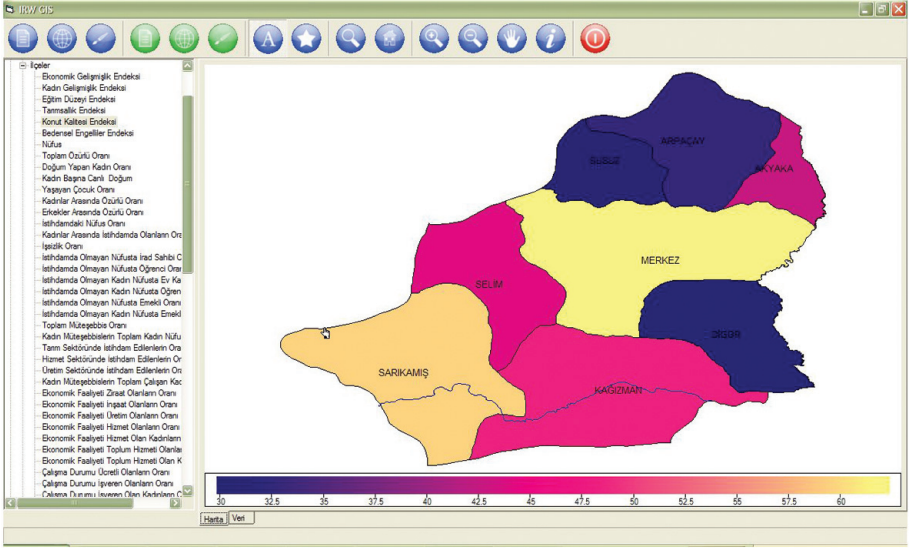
IRW GIS

İlçeler
Ekonomik Gelişmişlik Endeksi
Kadın Gelişmişlik Endeksi
Eğitim Düzeyi Endeksi
Tarımsallık Endeksi
Konut Kalitesi Endeksi
Bedensel Engelliler Endeksi
Nüfus
Toplam Özürlü Oranı
Doğum Yapan Kadın Oranı
Kadın Başına Canlı Doğum
Yaşayan Çocuk Oranı
Kadınlar Arasında Özürlü Oranı
Erkekler Arasında Özürlü Oranı
İstihdamdaki Nüfus Oranı
Kadınlar Arasında İstihdamda Olanların Ora
İşsizlik Oranı
İstihdamda Olmayan Nüfusta İrad Sahibi O
İstihdamda Olmayan Nüfusta Öğrenci Oran
İstihdamda Olmayan Kadın Nüfusta Ev Ka
İstihdamda Olmayan Kadın Nüfusta Öğren
İstihdamda Olmayan Nüfusta Emekli Oranı
İstihdamda Olmayan Kadın Nüfusta Emekl
Toplam Müteşebbis Oranı
Kadın Müteşebbislerin Toplam Kadın Nüfu
Tarım Sektöründe İstihdam Edilenlerin Ora
Hizmet Sektöründe İstihdam Edilenlerin Or
Üretim Sektöründe İstihdam Edilenlerin Ora
Kadın Müteşebbislerin Toplam Çalışan Kad
Ekonomik Faaliyeti Ziraat Olanların Oranı
Ekonomik Faaliyeti İnşaat Olanların Oranı
Ekonomik Faaliyeti Üretim Olanların Oranı
Ekonomik Faaliyeti Hizmet Olanların Oranı
Ekonomik Faaliyeti Hizmet Olan Kadınların
Ekonomik Faaliyeti Toplum Hizmeti Olanla
Ekonomik Faaliyeti Toplum Hizmeti Olan K
Çalışma Durumu Ücretli Olanların Oranı
Çalışma Durumu İşveren Olanların Oranı
Çalışma Durumu İşveren Olan Kadınların O

ARPAÇAY
SUSUZ
AKYAKA
MERKEZ
SELİM
DİGOR
SARIKAMIŞ
KAĞIZMAN

30 32.5 35 37.5 40 42.5 45 47.5 50 52.5 55 57.5 60

Harita Veri